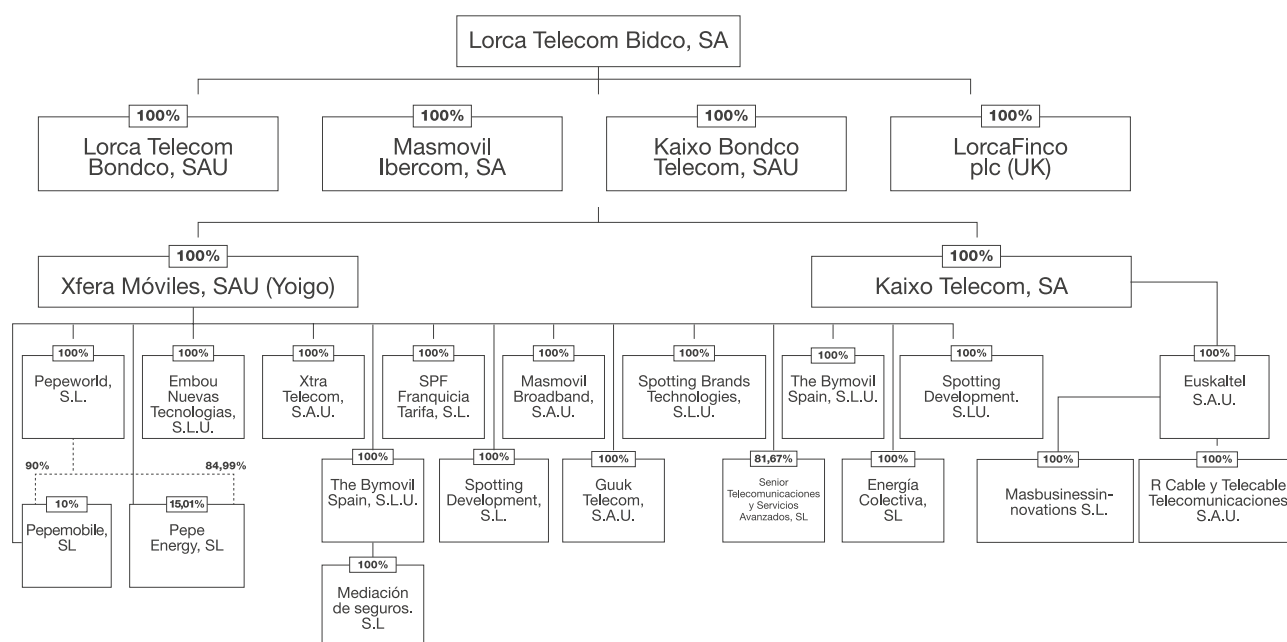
Lorca Telecom Bidco, SA

100%
Lorca Telecom Bondco, SAU

100%
Masmovil Ibercom, SA

100%
Kaixo Bondco Telecom, SAU

100%
LorcaFinco plc (UK)

100%
Xfera Móviles, SAU (Yoigo)

100%
Kaixo Telecom, SA

100%
Pepeworld, S.L.

100%
Embou Nuevas Tecnologias, S.L.U.

100%
Xtra Telecom, S.A.U.

100%
SPF Franquicia Tarifa, S.L.

100%
Masmovil Broadband, S.A.U.

100%
Spotting Brands Technologies, S.L.U.

100%
The Bymovil Spain, S.L.U.

100%
Spotting Development. S.LU.

100%
Euskaltel S.A.U.

90%

84,99%

10%
Pepemobile, SL

15,01%
Pepe Energy, SL

100%
The Bymovil Spain, S.L.U.

100%
Spotting Development, S.L.

100%
Guuk Telecom, S.A.U.

81,67%
Senior Telecomunicaciones y Servicios Avanzados, SL

100%
Energía Colectiva, SL

100%
Masbusinessinnovations S.L.

100%
R Cable y Telecable Telecomunicaciones S.A.U.

100%
Mediación de seguros. S.L